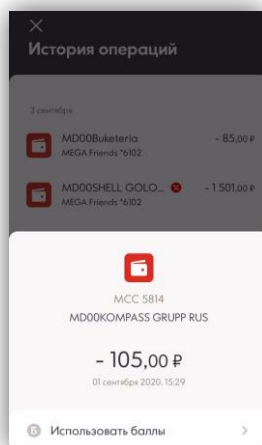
×
История операций

3 сентября

MD00Buketeria
MEGA Friends *6102
- 85,00 ₽

MD00SHELL GOLO...
MEGA Friends *6102
- 1 501,00 ₽

MCC 5814
MD00KOMPASS GRUPP RUS

- 105,00 ₽
01 сентября 2020, 15:29

Б Использовать баллы
>